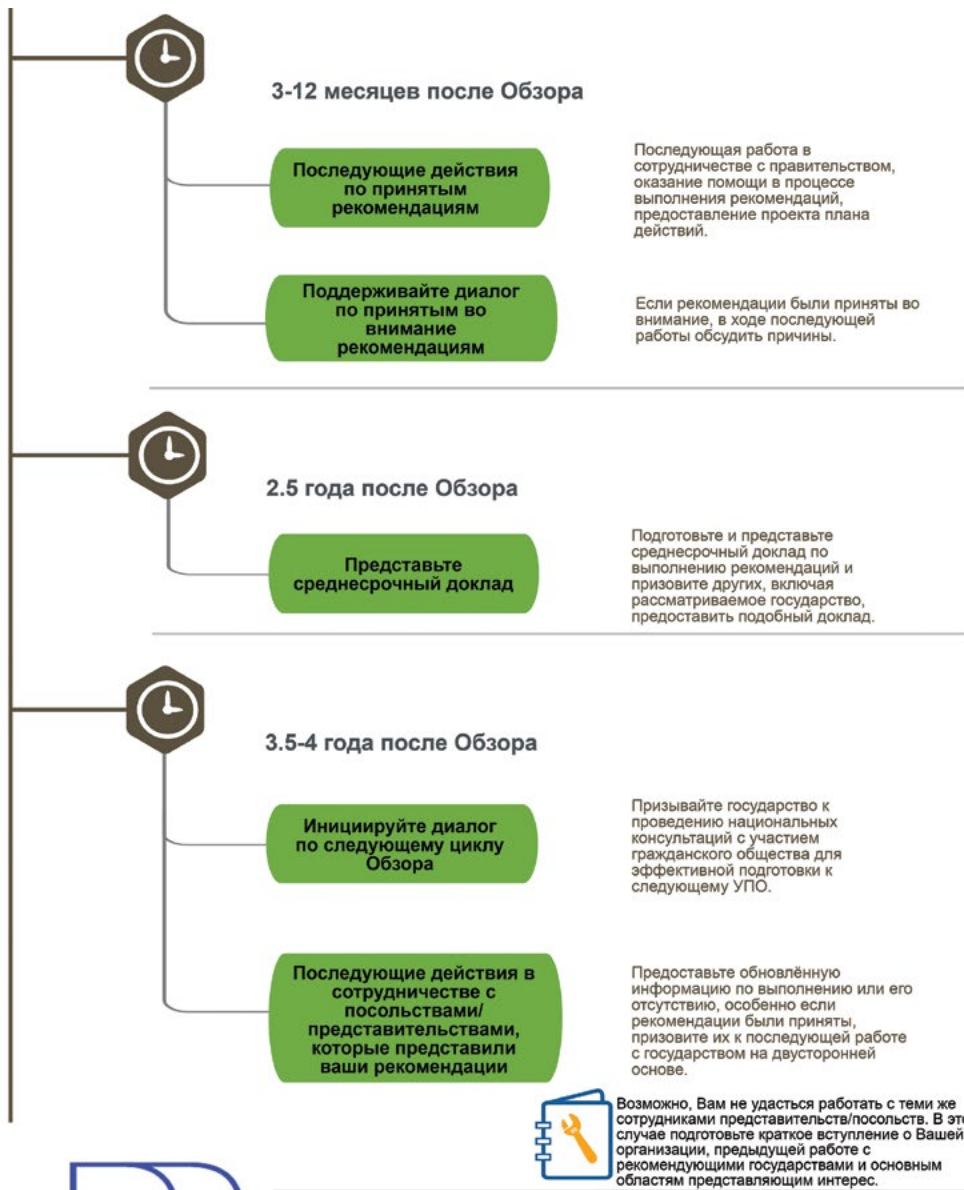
3-12 месяцев после Обзора

Последующие действия по принятым рекомендациям

Последующая работа в сотрудничестве с правительством, оказание помощи в процессе выполнения рекомендаций, предоставление проекта плана действий.

Поддерживайте диалог по принятым во внимание рекомендациям

Если рекомендации были приняты во внимание, в ходе последующей работы обсудить причины.

2.5 года после Обзора

Представьте среднесрочный доклад

Подготовьте и представьте среднесрочный доклад по выполнению рекомендаций и призовите других, включая рассматриваемое государство, предоставить подобный доклад.

3.5-4 года после Обзора

Инициируйте диалог по следующему циклу Обзора

Призывайте государство к проведению национальных консультаций с участием гражданского общества для эффективной подготовки к следующему УПО.

Последующие действия в сотрудничестве с посольствами/ представительствами, которые представили ваши рекомендации

Предоставьте обновлённую информацию по выполнению или его отсутствию, особенно если рекомендации были приняты, призовите их к последующей работе с государством на двусторонней основе.

Возможно, Вам не удастся работать с теми же сотрудниками представительств/посольств. В эт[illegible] случае подготовьте краткое вступление о Вашей организации, предыдущей работе с рекомендующими государствами и основным областям представляющим интерес.